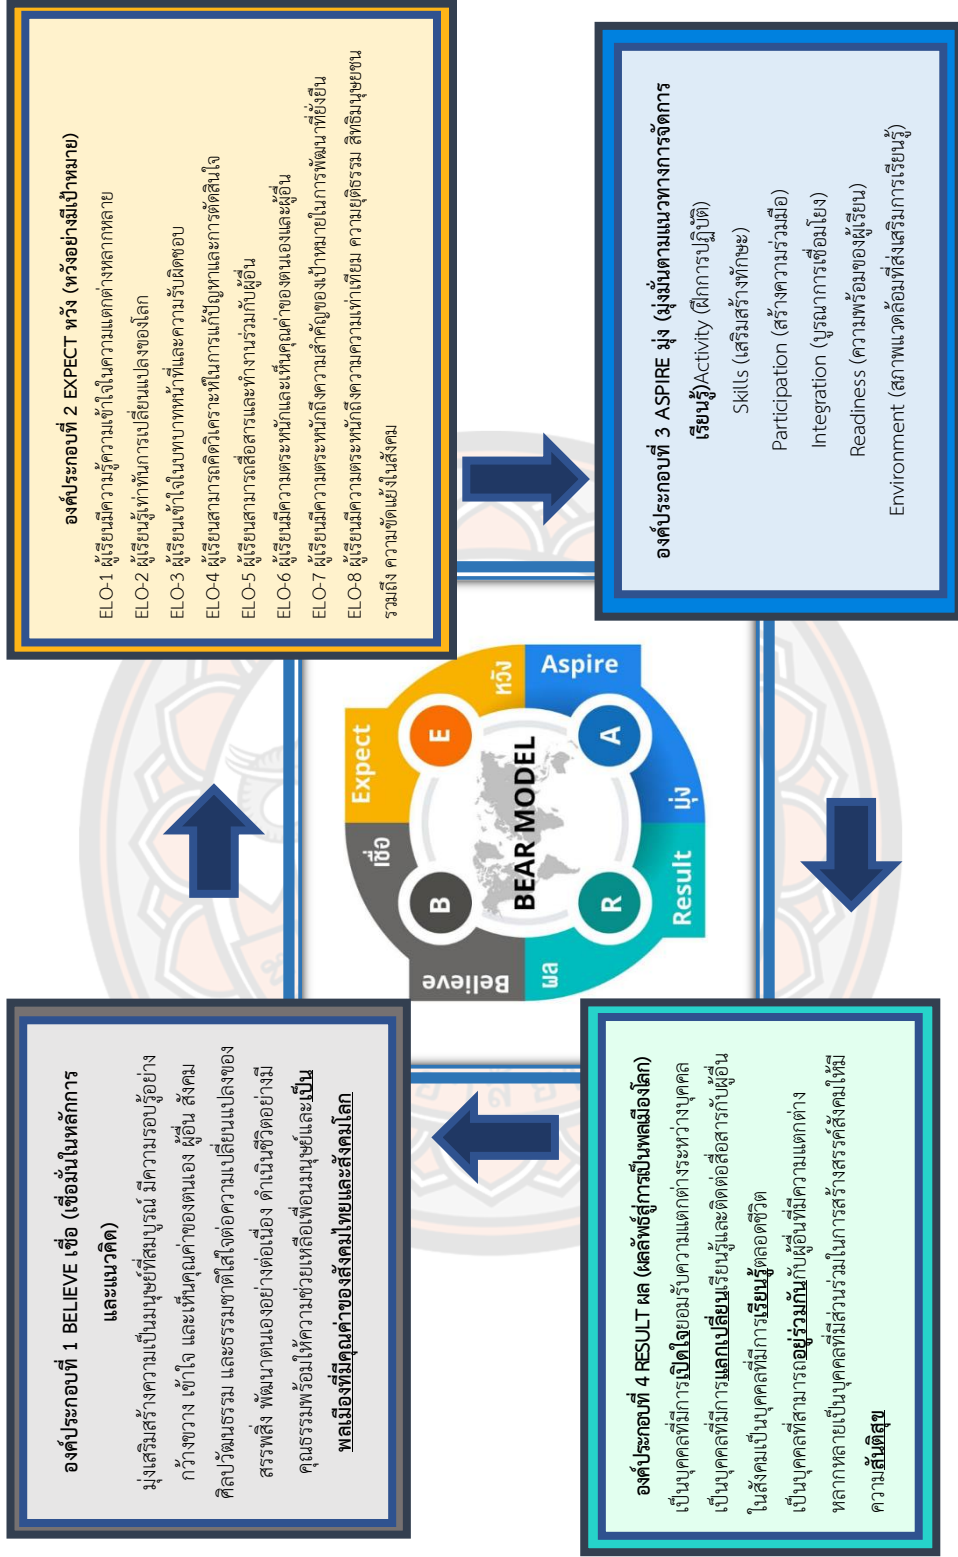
องค์ประกอบที่ 2 EXPECT หวัง (หวังอย่างมีเป้าหมาย)

ELO-1 ผู้เรียนมีความรู้ความเข้าใจในความแตกต่างหลากหลาย

ELO-2 ผู้เรียนรู้เท่าทันการเปลี่ยนแปลงของโลก

ELO-3 ผู้เรียนเข้าใจในบทบาทหน้าที่และความรับผิดชอบ

ELO-4 ผู้เรียนสามารถคิดวิเคราะห์ในการแก้ปัญหาและการตัดสินใจ

ELO-5 ผู้เรียนสามารถสื่อสารและทำงานร่วมกับผู้อื่น

ELO-6 ผู้เรียนมีความตระหนักและเห็นคุณค่าของตนเองและผู้อื่น

ELO-7 ผู้เรียนมีความตระหนักถึงความสำคัญของเป้าหมายในการพัฒนาที่ยั่งยืน

ELO-8 ผู้เรียนมีความตระหนักถึงความเท่าเทียม ความยุติธรรม สิทธิมนุษยชน รวมถึง ความขัดแย้งในสังคม

องค์ประกอบที่ 3 ASPIRE มุ่ง (มุ่งมั่นตามแนวทางการจัดการเรียนรู้)

Activity (ฝึกการปฏิบัติ)

Skills (เสริมสร้างทักษะ)

Participation (สร้างความร่วมมือ)

Integration (บูรณาการเชื่อมโยง)

Readiness (ความพร้อมของผู้เรียน)

Environment (สภาพแวดล้อมที่ส่งเสริมการเรียนรู้)

Aspire
หวัง
E
A
Expect
BEAR MODEL
มุ่ง
เชื่อ
B
R
Result
Believe
ผล

องค์ประกอบที่ 1 BELIEVE เชื่อ (เชื่อมั่นในหลักการและแนวคิด)

มุ่งเสริมสร้างความเป็นมนุษย์ที่สมบูรณ์ มีความรอบรู้อย่างกว้างขวาง เข้าใจ และเห็นคุณค่าของตนเอง ผู้อื่น สังคม ศิลปวัฒนธรรม และธรรมชาติใส่ใจต่อความเปลี่ยนแปลงของสรรพสิ่ง พัฒนาตนเองอย่างต่อเนื่อง ดำเนินชีวิตอย่างมีคุณธรรมพร้อมให้ความช่วยเหลือเพื่อนมนุษย์และเป็นพลเมืองที่มีคุณค่าของสังคมไทยและสังคมโลก

องค์ประกอบที่ 4 RESULT ผล (ผลลัพธ์สู่การเป็นพลเมืองโลก)

เป็นบุคคลที่มีการเปิดใจยอมรับความแตกต่างระหว่างบุคคล

เป็นบุคคลที่มีการแลกเปลี่ยนเรียนรู้และติดต่อสื่อสารกับผู้อื่นในสังคมเป็นบุคคลที่มีการเรียนรู้ตลอดชีวิต

เป็นบุคคลที่สามารถอยู่ร่วมกันกับผู้อื่นที่มีความแตกต่างหลากหลายเป็นบุคคลที่มีส่วนร่วมในการสร้างสรรค์สังคมให้มีความสันติสุข